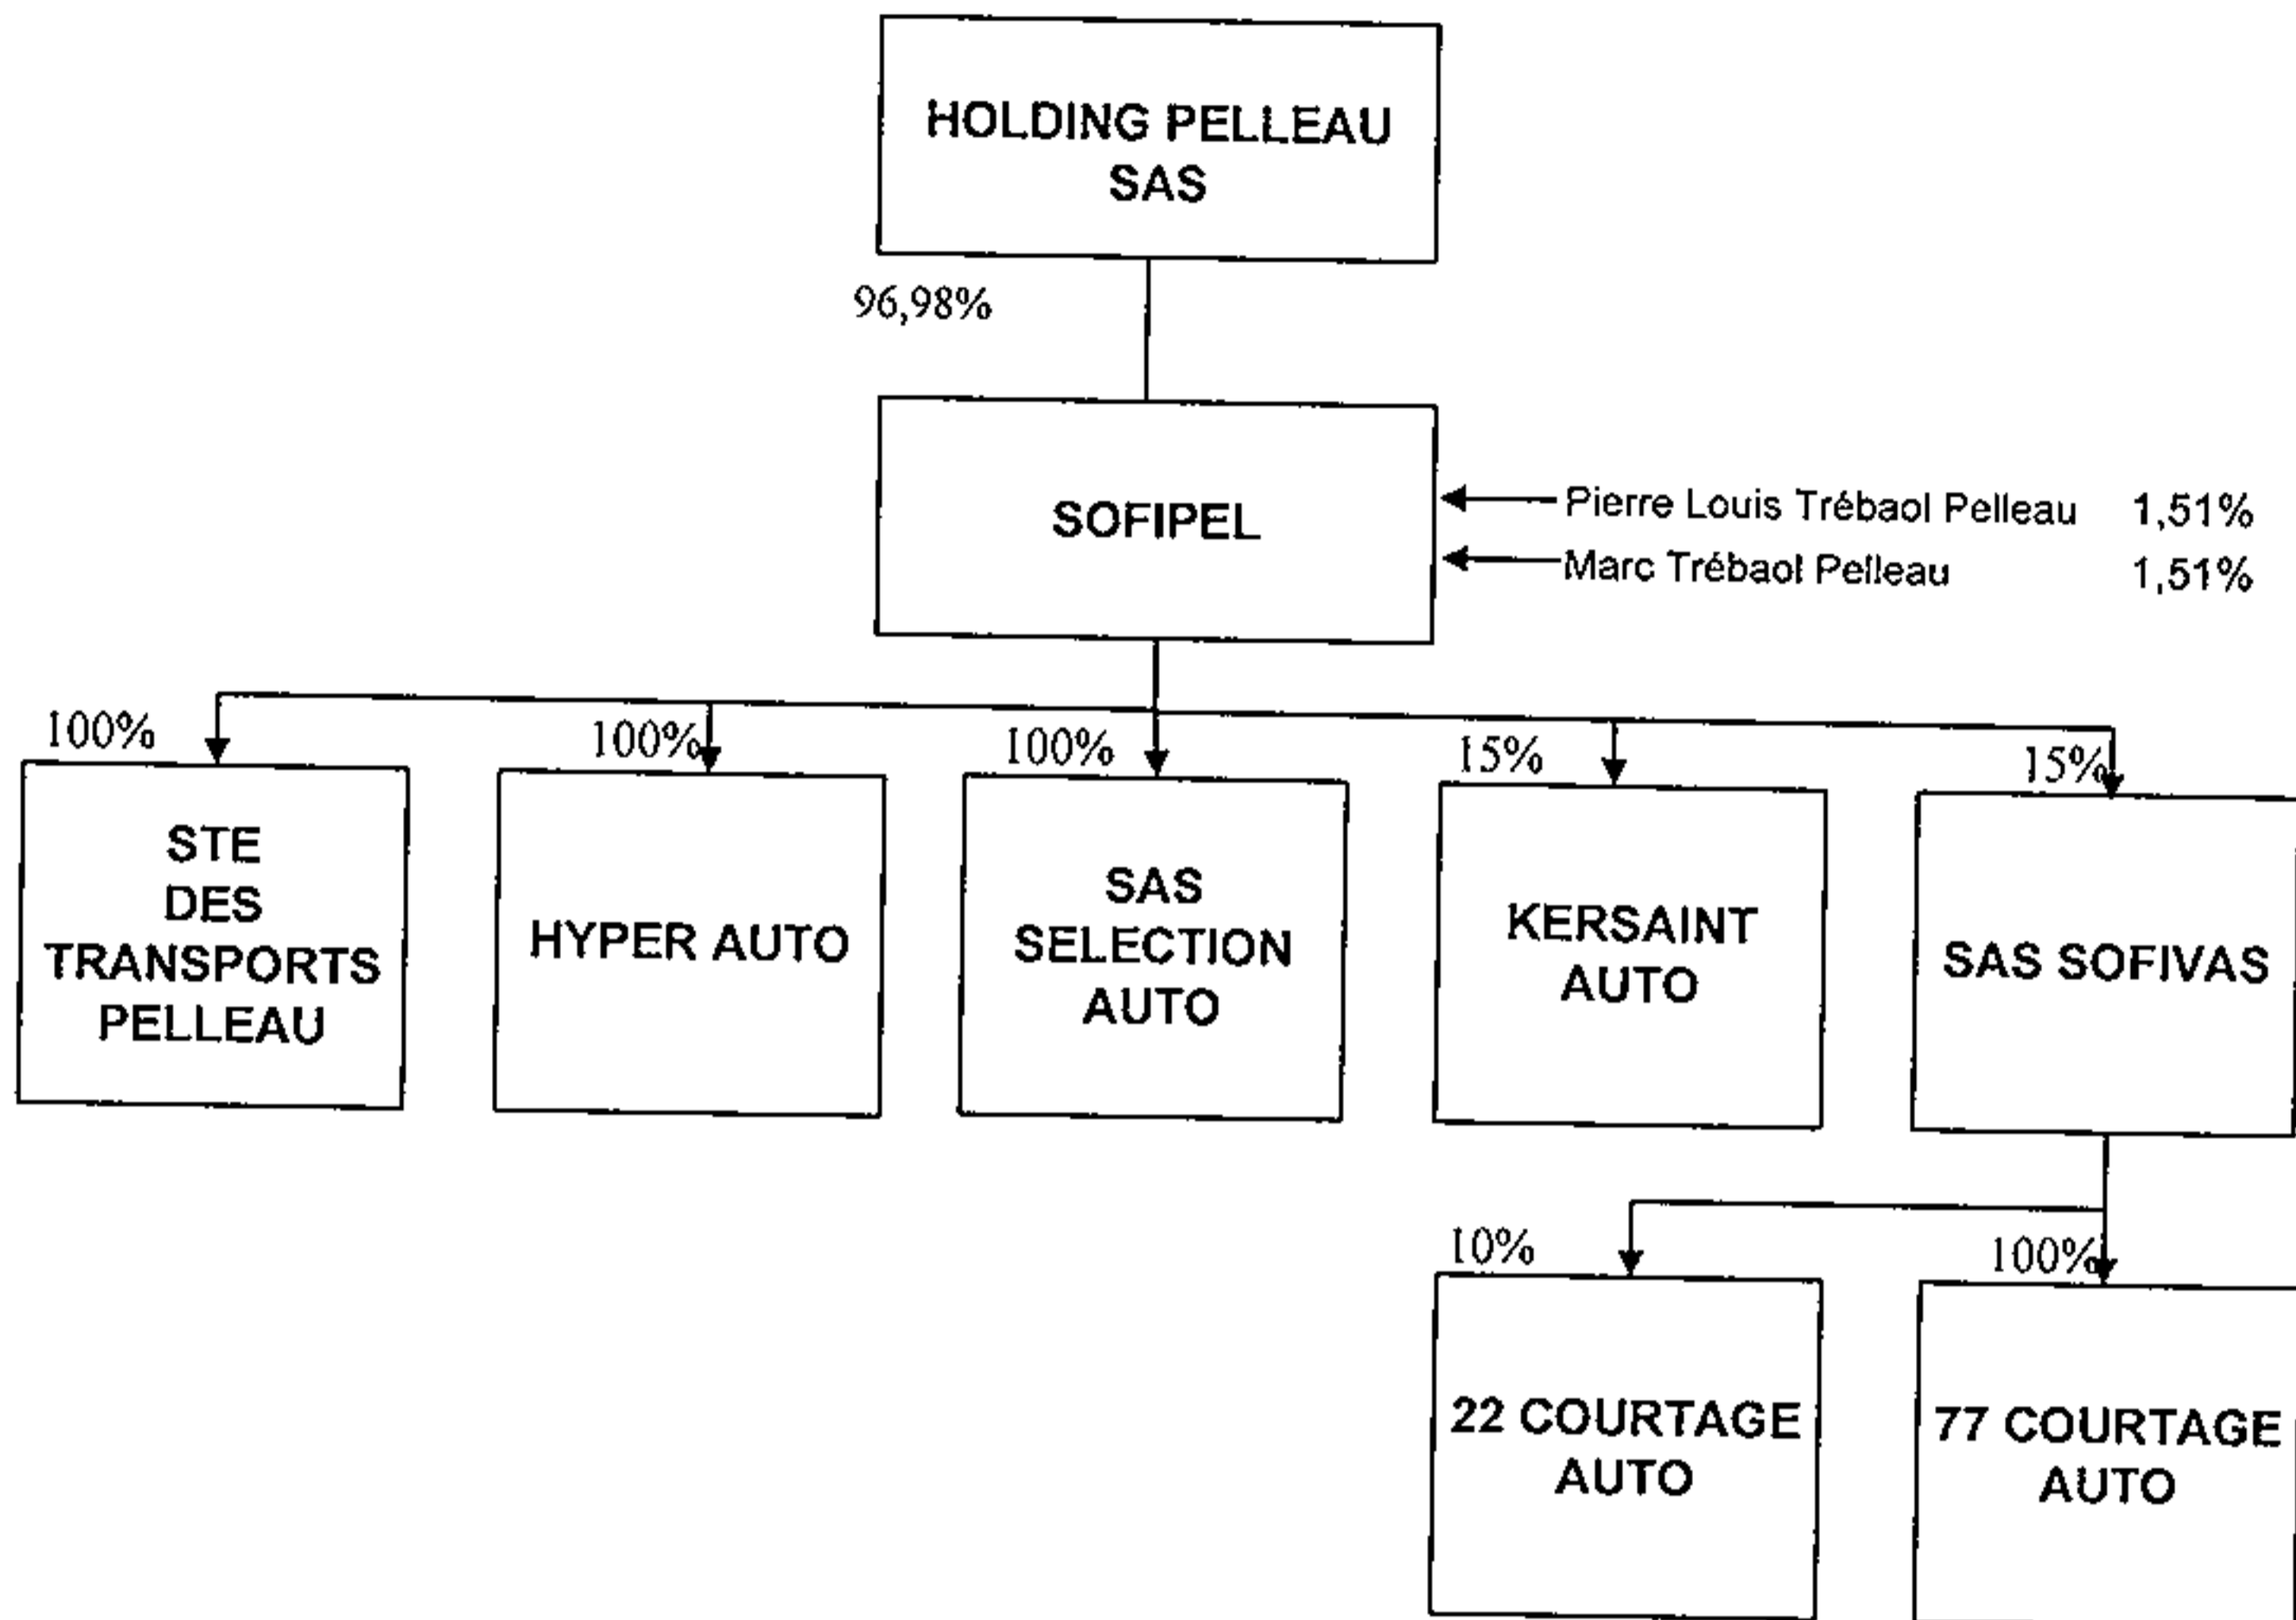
HOLDING PELLEAU SAS

96,98%

SOFIPEL

Pierre Louis Trébaol Pelleau 1,51%
Marc Trébaol Pelleau 1,51%

100%
STE DES TRANSPORTS PELLEAU

100%
HYPER AUTO

100%
SAS SELECTION AUTO

15%
KERSAINT AUTO

15%
SAS SOFIVAS

10%
22 COURTAGE AUTO

100%
77 COURTAGE AUTO